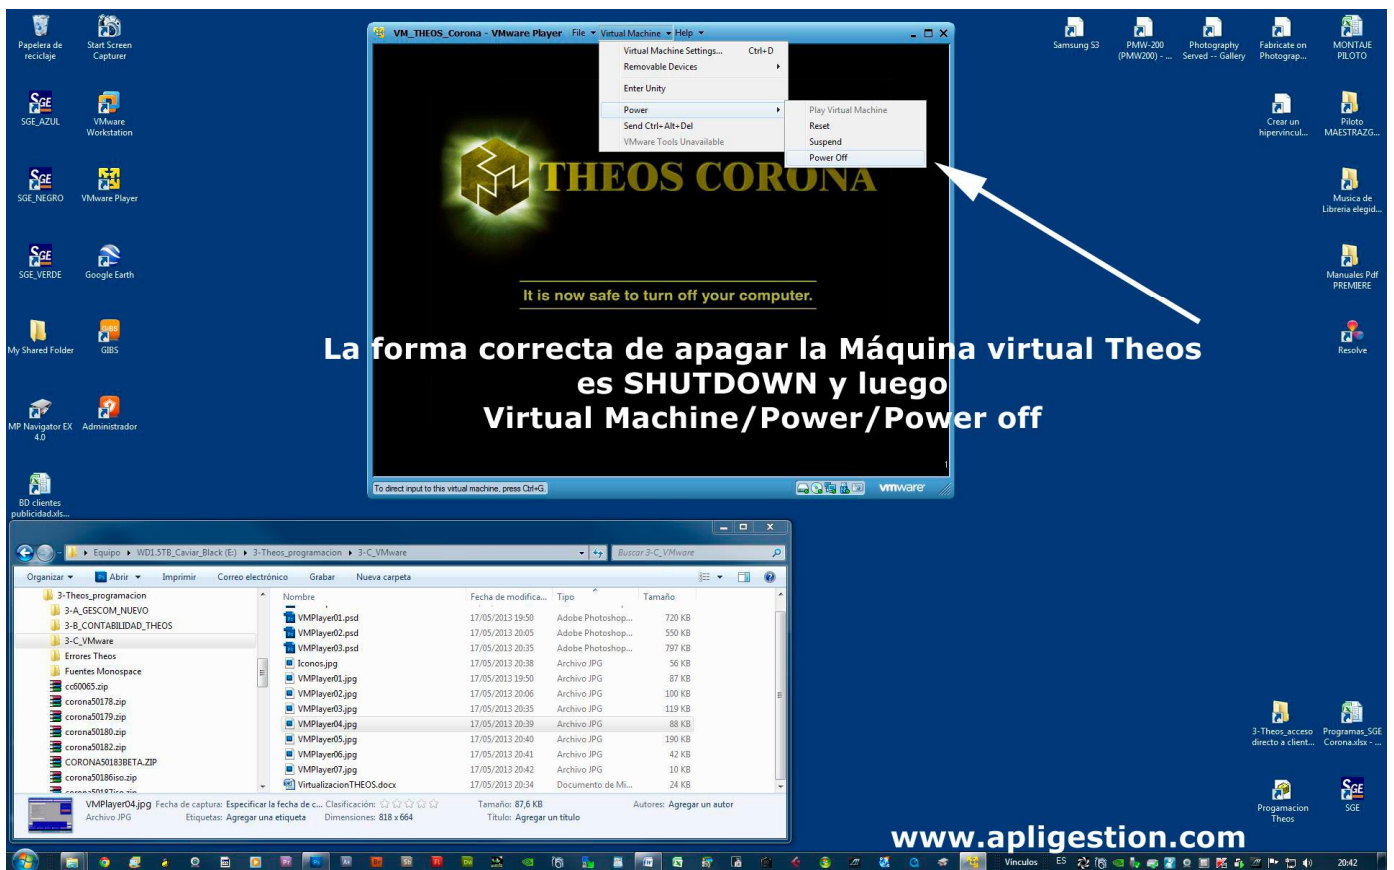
Papelera de reciclaje
Start Screen Capturer
SGE_AZUL
VMware Workstation
SGE_NEGRO
VMware Player
SGE_VERDE
Google Earth
My Shared Folder
GIBS
MP Navigator EX 4.0
Administrador
BD clientes publicidad.xls...

VM_THEOS_Corona - VMware Player File Virtual Machine Help

Virtual Machine Settings... Ctrl+D
Removable Devices
Enter Unity
Power
Send Ctrl+Alt+Del
VMware Tools Unavailable

Play Virtual Machine
Reset
Suspend
Power Off

THEOS CORONA
It is now safe to turn off your computer.

La forma correcta de apagar la Máquina virtual Theos
es SHUTDOWN y luego
Virtual Machine/Power/Power off

To direct input to this virtual machine, press Ctrl+G.
vmware

Samsung S3
PMW-200 (PMW200) - ...
Photography Served -- Gallery
Fabricate on Photograp...
MONTAJE PILOTO
Crear un hipervincul...
Piloto MAESTRAZG...
Musica de Libreria elegid...
Manuales Pdf PREMIERE
Resolve
3-Theos_acceso directo a client...
Programas_SGE Corona.xlsx - ...
Progamacion Theos
SGE

Equipo ▸ WD1.5TB_Caviar_Black (E:) ▸ 3-Theos_programacion ▸ 3-C_VMware
Buscar 3-C_VMware
Organizar Abrir Imprimir Correo electrónico Grabar Nueva carpeta

3-Theos_programacion
3-A_GESCOM_NUEVO
3-B_CONTABILIDAD_THEOS
3-C_VMware
Errores Theos
Fuentes Monospace
cc60065.zip
corona50178.zip
corona50179.zip
corona50180.zip
corona50182.zip
CORONA50183BETA.ZIP
corona50186iso.zip

| Nombre | Fecha de modifica... | Tipo | Tamaño |
|---|---|---|---|
| VMPlayer01.psd | 17/05/2013 19:50 | Adobe Photoshop... | 720 KB |
| VMPlayer02.psd | 17/05/2013 20:05 | Adobe Photoshop... | 550 KB |
| VMPlayer03.psd | 17/05/2013 20:35 | Adobe Photoshop... | 797 KB |
| Iconos.jpg | 17/05/2013 20:38 | Archivo JPG | 56 KB |
| VMPlayer01.jpg | 17/05/2013 19:50 | Archivo JPG | 87 KB |
| VMPlayer02.jpg | 17/05/2013 20:06 | Archivo JPG | 100 KB |
| VMPlayer03.jpg | 17/05/2013 20:35 | Archivo JPG | 119 KB |
| VMPlayer04.jpg | 17/05/2013 20:39 | Archivo JPG | 88 KB |
| VMPlayer05.jpg | 17/05/2013 20:40 | Archivo JPG | 190 KB |
| VMPlayer06.jpg | 17/05/2013 20:41 | Archivo JPG | 42 KB |
| VMPlayer07.jpg | 17/05/2013 20:42 | Archivo JPG | 10 KB |
| VirtualizacionTHEOS.docx | 17/05/2013 20:34 | Documento de Mi... | 24 KB |

VMPlayer04.jpg Fecha de captura: Especificar la fecha de c... Clasificación: Tamaño: 87,6 KB Autores: Agregar un autor
Archivo JPG Etiquetas: Agregar una etiqueta Dimensiones: 818 x 664 Título: Agregar un título

www.apligestion.com
Vínculos ES 20:42